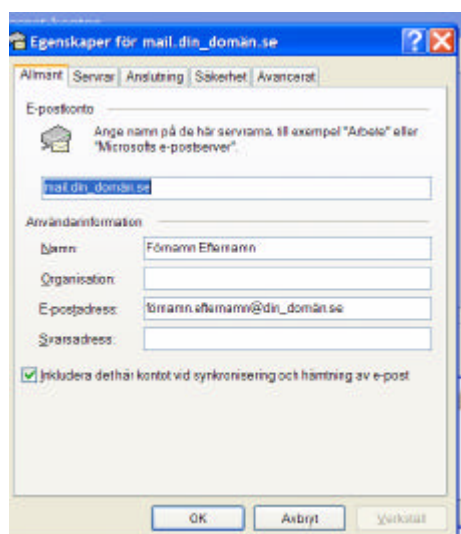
Egenskaper för mail.din_domän.se

Allmänt | Servrar | Anslutning | Säkerhet | Avancerat

E-postkonto

Ange namn på de här servrarna, till exempel "Arbete" eller "Microsofts e-postserver".

mail.din_domän.se

Användarinformation

Namn: Förnamn Efternamn

Organisation:

E-postadress: förnamn.efternamn@din_domän.se

Svarsadress:

Inkludera det här kontot vid synkronisering och hämtning av e-post

OK | Avbryt | Verkställ